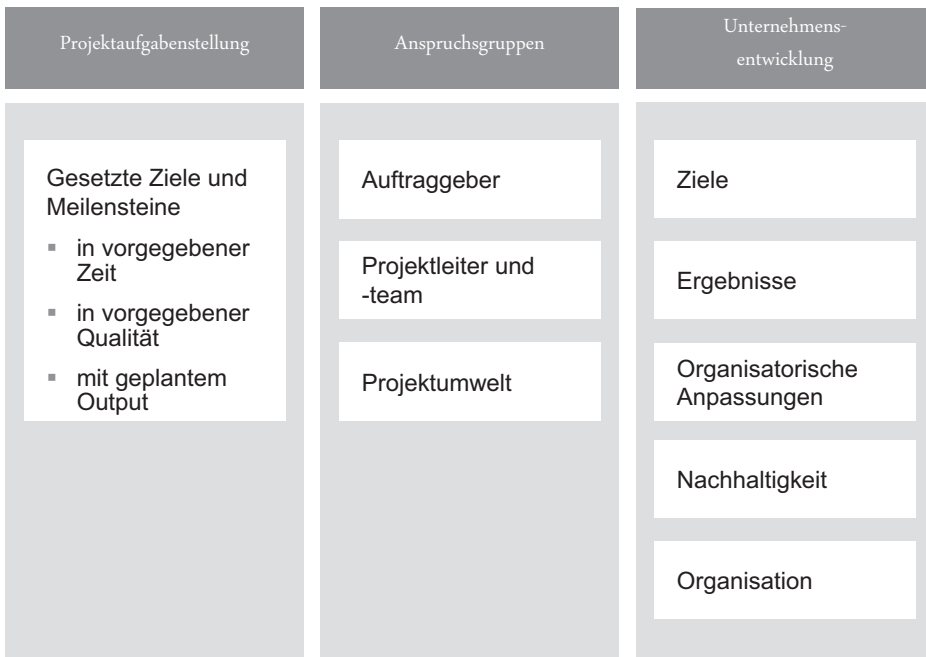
Projektaufgabenstellung

Gesetzte Ziele und Meilensteine

- in vorgegebener Zeit
- in vorgegebener Qualität
- mit geplantem Output

Anspruchsgruppen

Auftraggeber

Projektleiter und -team

Projektumwelt

Unternehmensentwicklung

Ziele

Ergebnisse

Organisatorische Anpassungen

Nachhaltigkeit

Organisation